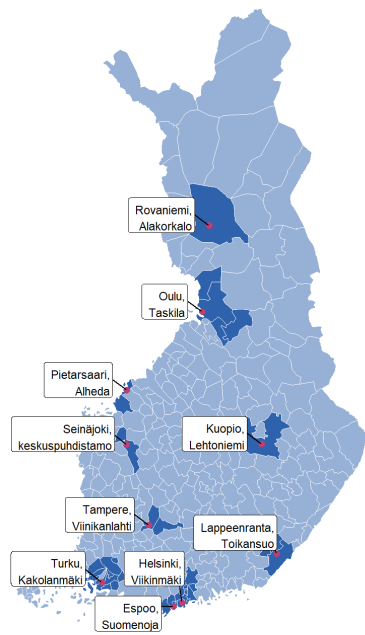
Rovaniemi, Alakorkalo

Oulu, Taskila

Pietarsaari, Alheda

Seinäjoki, keskuspuhdistamo

Kuopio, Lehtoniemi

Tampere, Viinikanlahti

Lappeenranta, Toikansuo

Turku, Kakolanmäki

Helsinki, Viikinmäki

Espoo, Suomenoja